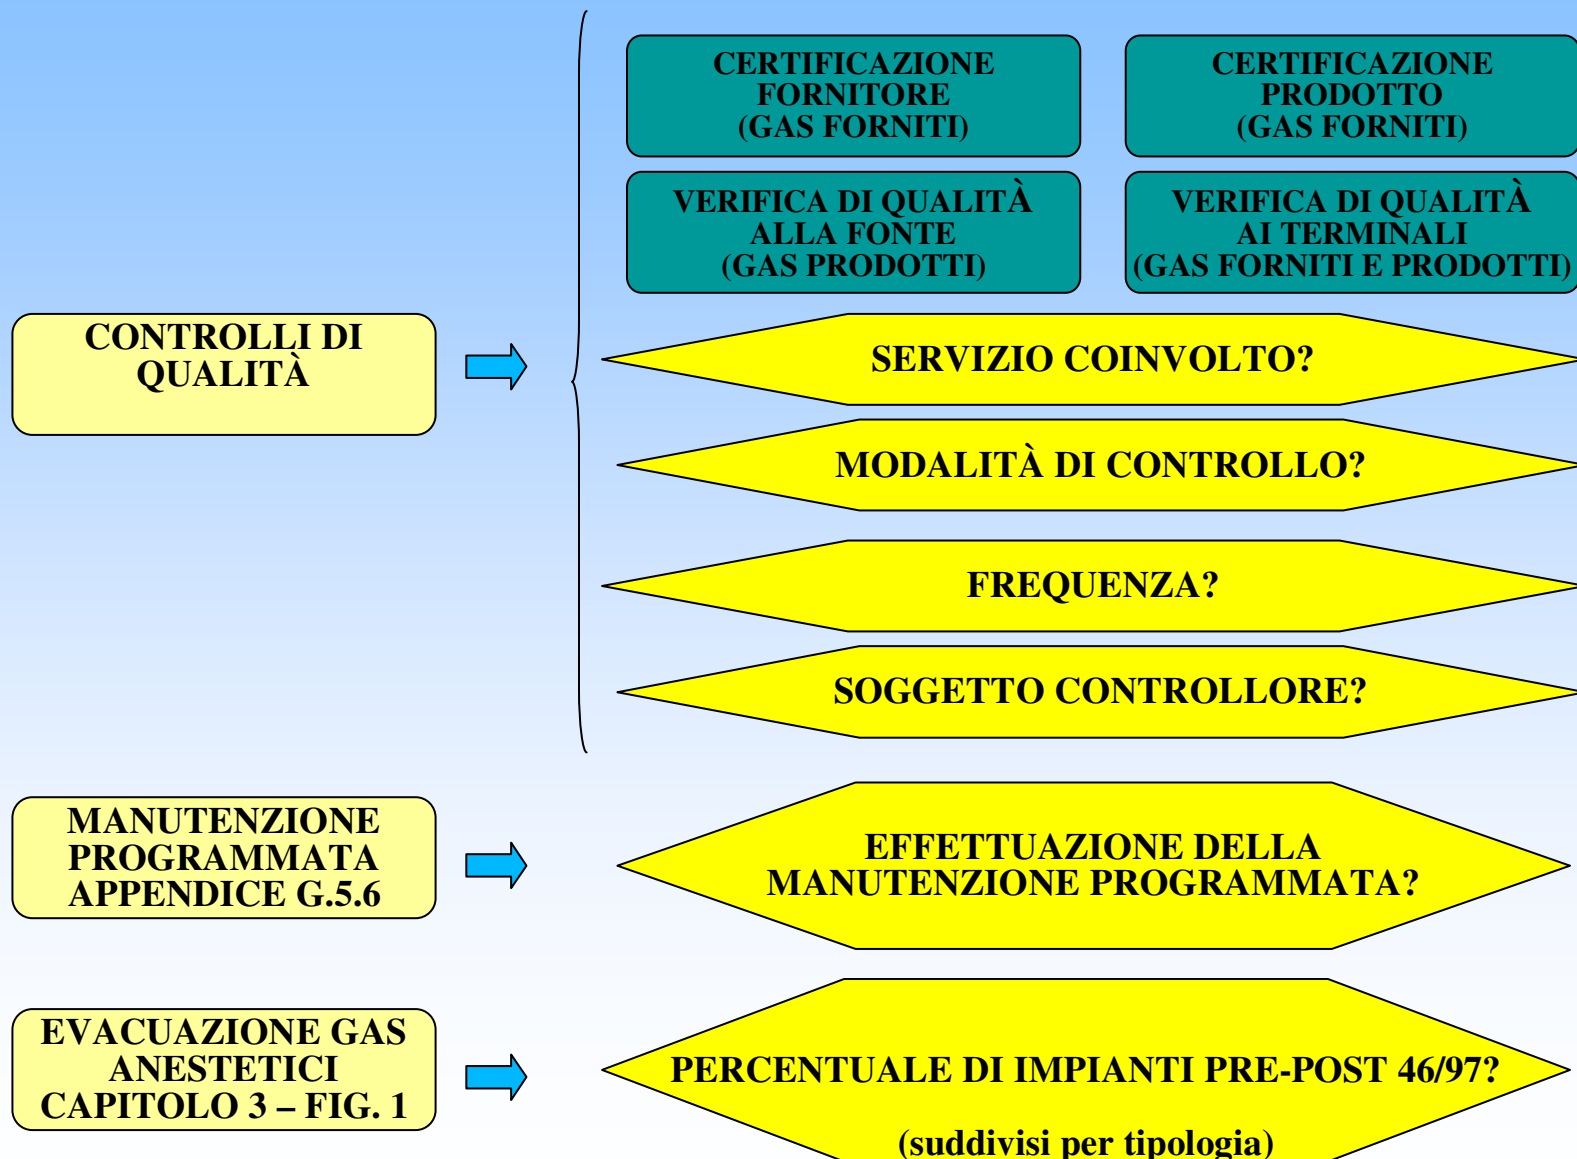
CONTROLLI DI QUALITÀ

CERTIFICAZIONE FORNITORE (GAS FORNITI)

CERTIFICAZIONE PRODOTTO (GAS FORNITI)

VERIFICA DI QUALITÀ ALLA FONTE (GAS PRODOTTI)

VERIFICA DI QUALITÀ AI TERMINALI (GAS FORNITI E PRODOTTI)

SERVIZIO COINVOLTO?

MODALITÀ DI CONTROLLO?

FREQUENZA?

SOGGETTO CONTROLLORE?

MANUTENZIONE PROGRAMMATA APPENDICE G.5.6

EFFETTUAZIONE DELLA MANUTENZIONE PROGRAMMATA?

EVACUAZIONE GAS ANESTETICI CAPITOLO 3 – FIG. 1

PERCENTUALE DI IMPIANTI PRE-POST 46/97?

(suddivisi per tipologia)